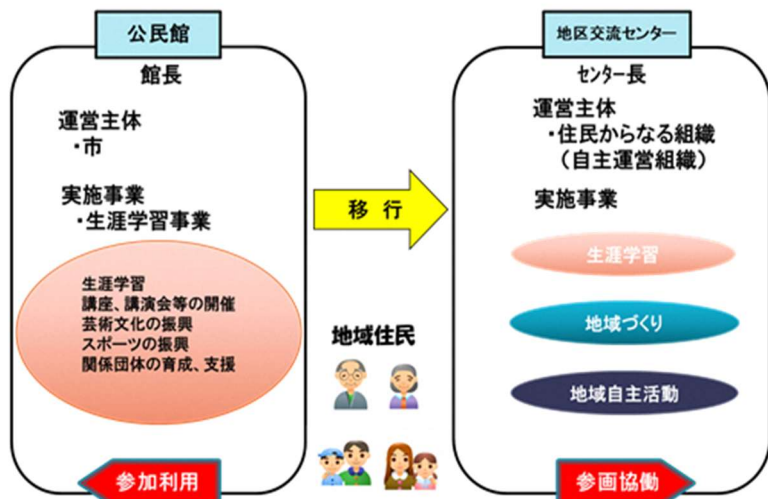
公民館

館長

運営主体
・市

実施事業
・生涯学習事業

生涯学習
講座、講演会等の開催
芸術文化の振興
スポーツの振興
関係団体の育成、支援

参加利用

移 行

地域住民

地区交流センター

センター長

運営主体
・住民からなる組織
（自主運営組織）

実施事業

生涯学習

地域づくり

地域自主活動

参画協働